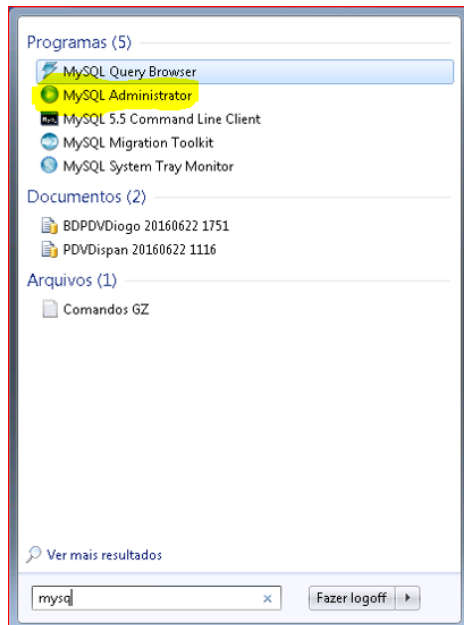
Programas (5)
MySQL Query Browser
MySQL Administrator
MySQL 5.5 Command Line Client
MySQL Migration Toolkit
MySQL System Tray Monitor

Documentos (2)
BDPDVDiogo 20160622 1751
PDVDispan 20160622 1116

Arquivos (1)
Comandos GZ

Ver mais resultados

mysq
×
Fazer logoff